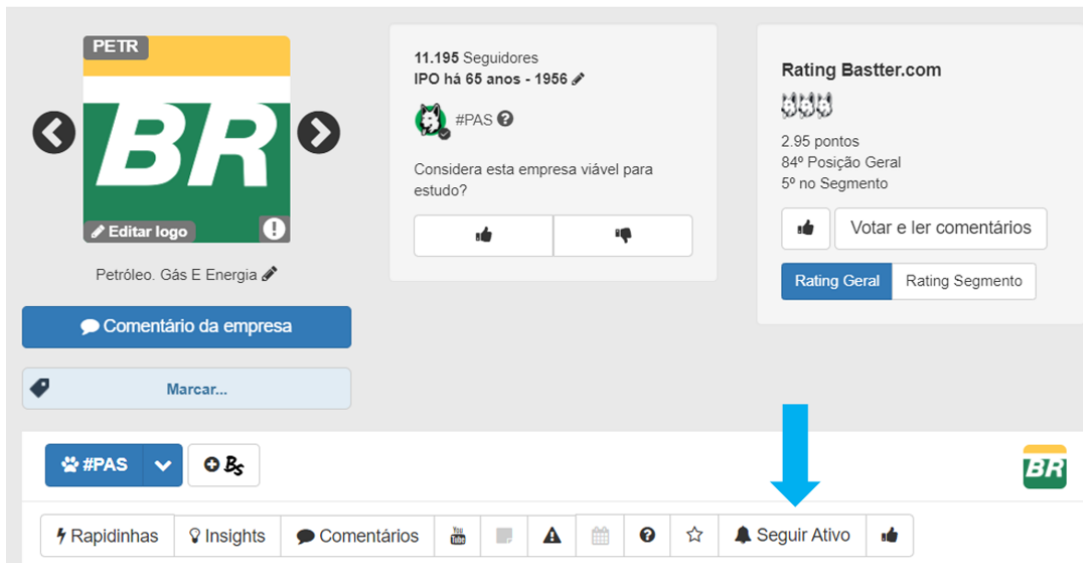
PETR

BR

Editar logo

Petróleo. Gás E Energia

Comentário da empresa

Marcar...

11.195 Seguidores
IPO há 65 anos - 1956

#PAS

Considera esta empresa viável para estudo?

Rating Bastter.com

2.95 pontos
84º Posição Geral
5º no Segmento

Votar e ler comentários

Rating Geral | Rating Segmento

#PAS

BR

Rapidinhas | Insights | Comentários | Seguir Ativo